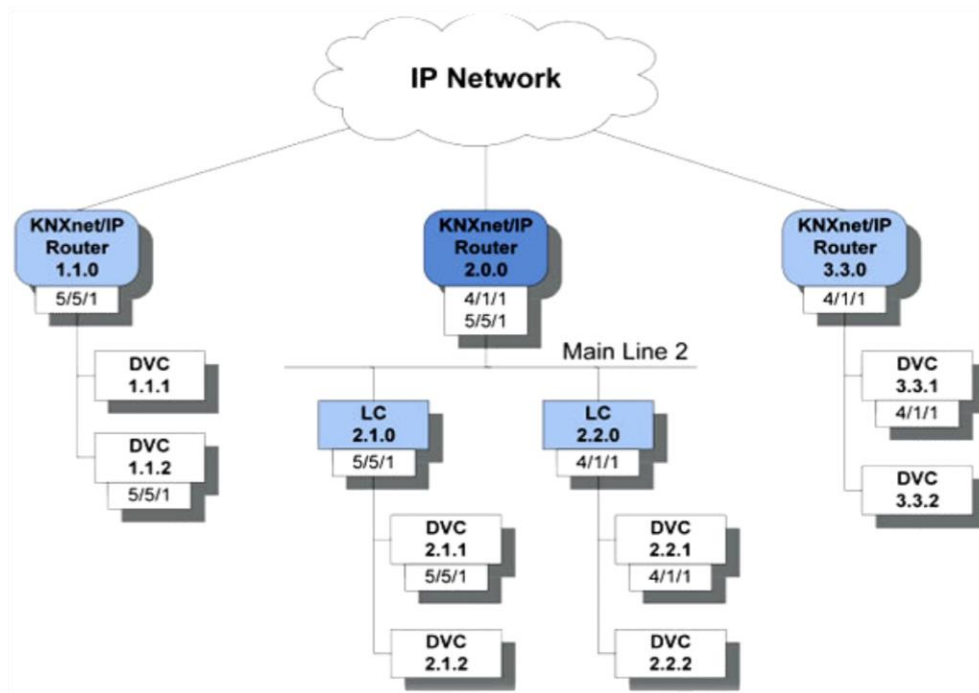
IP Network

KNXnet/IP Router 1.1.0
5/5/1

KNXnet/IP Router 2.0.0
4/1/1
5/5/1

KNXnet/IP Router 3.3.0
4/1/1

Main Line 2

DVC 1.1.1

DVC 1.1.2
5/5/1

LC 2.1.0
5/5/1

LC 2.2.0
4/1/1

DVC 3.3.1
4/1/1

DVC 3.3.2

DVC 2.1.1
5/5/1

DVC 2.1.2

DVC 2.2.1
4/1/1

DVC 2.2.2